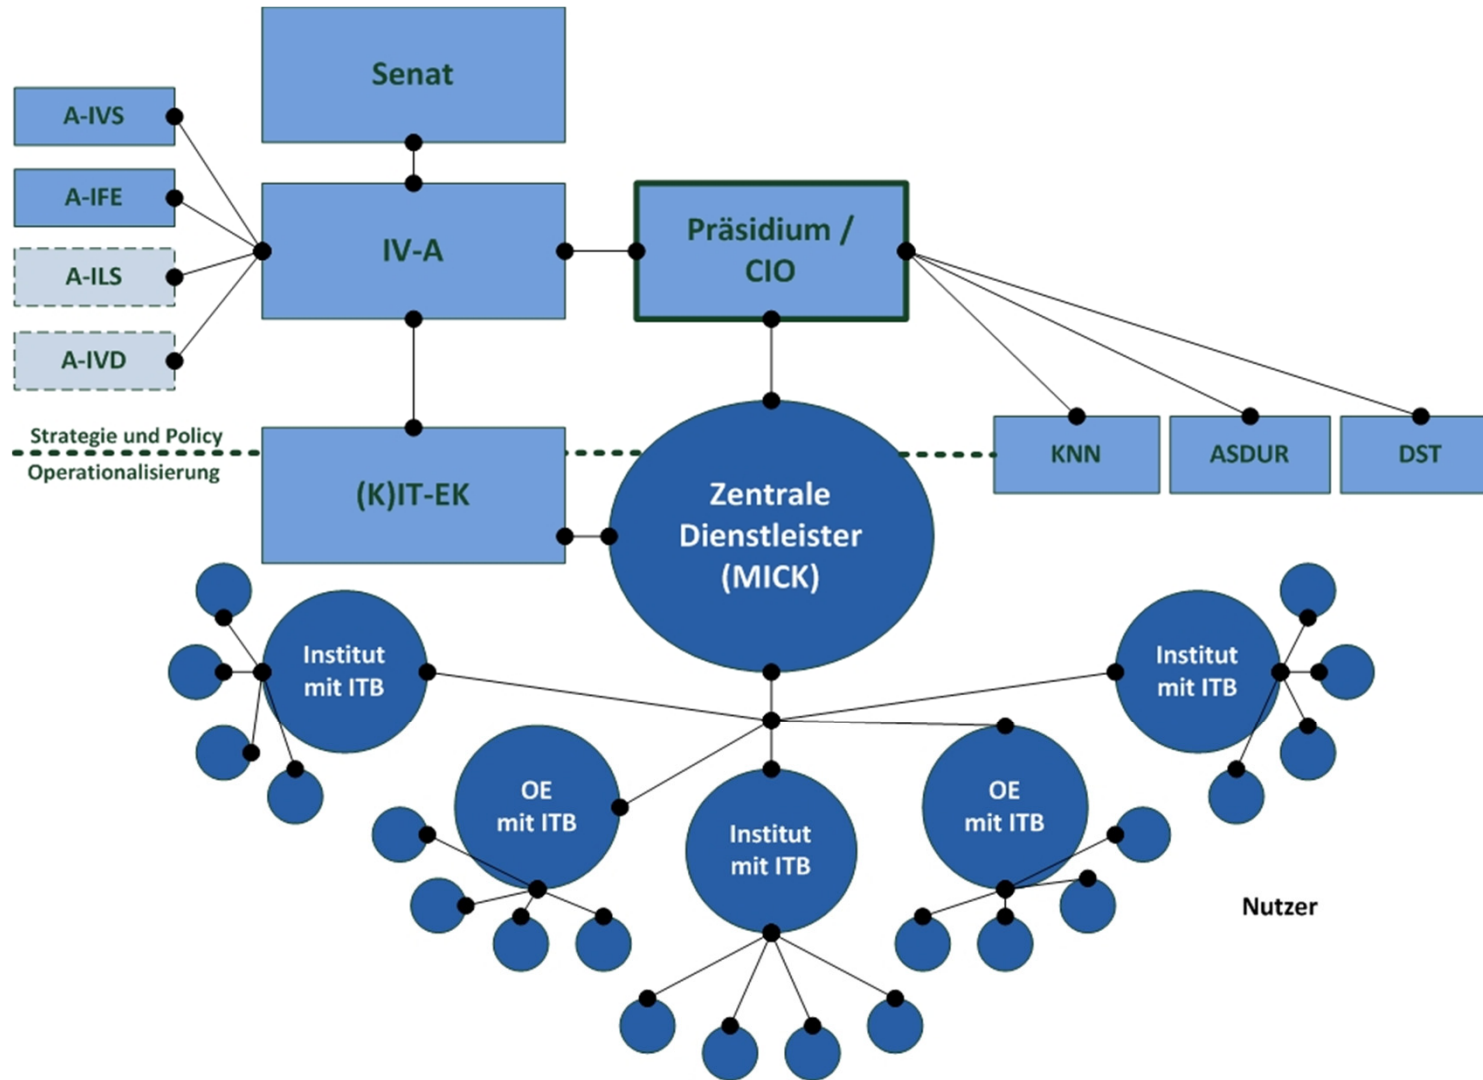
Senat

A-IVS

A-IFE

A-ILS

A-IVD

IV-A

Präsidium / CIO

Strategie und Policy

Operationalisierung

(K)IT-EK

Zentrale Dienstleister (MICK)

KNN

ASDUR

DST

Institut mit ITB

Institut mit ITB

OE mit ITB

Institut mit ITB

OE mit ITB

Nutzer